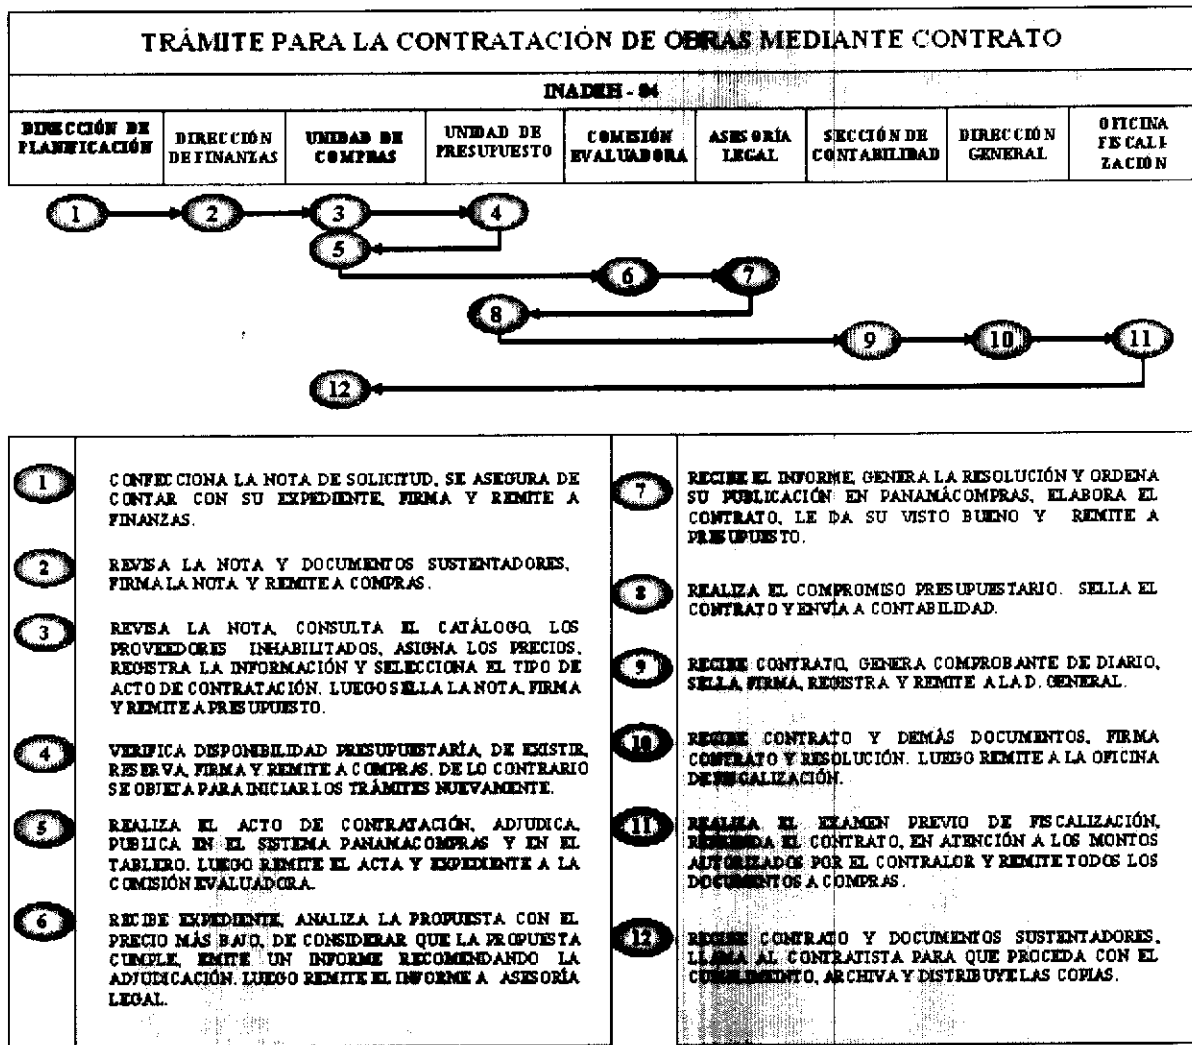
TRÁMITE PARA LA CONTRATACIÓN DE OBRAS MEDIANTE CONTRATO

INADEH - 04

| DIRECCIÓN DE PLANIFICACIÓN | DIRECCIÓN DE FINANZAS | UNIDAD DE COMPRAS | UNIDAD DE PRESUPUESTO | COMISIÓN EVALUADORA | ASESORÍA LEGAL | SECCIÓN DE CONTABILIDAD | DIRECCIÓN GENERAL | OFICINA FISCALIZACIÓN |
|---|---|---|---|---|---|---|---|---|

1 2 3 4 5 6 7 8 9 10 11 12

1 CONFECCIONA LA NOTA DE SOLICITUD, SE ASEGURA DE CONTAR CON SU EXPEDIENTE, FIRMA Y REMITE A FINANZAS.

2 REVISA LA NOTA Y DOCUMENTOS SUSTENTADORES, FIRMA LA NOTA Y REMITE A COMPRAS.

3 REVISA LA NOTA, CONSULTA EL CATÁLOGO, LOS PROVEEDORES INHABILITADOS, ASIGNA LOS PRECIOS, REGISTRA LA INFORMACIÓN Y SELECCIONA EL TIPO DE ACTO DE CONTRATACIÓN. LUEGO SELLA LA NOTA, FIRMA Y REMITE A PRESUPUESTO.

4 VERIFICA DISPONIBILIDAD PRESUPUESTARÍA, DE EXISTIR, RESERVA, FIRMA Y REMITE A COMPRAS. DE LO CONTRARIO SE OBJETA PARA INICIAR LOS TRÁMITES NUEVAMENTE.

5 REALIZA EL ACTO DE CONTRATACIÓN, ADJUDICA, PUBLICA EN EL SISTEMA PANAMACOMPRAS Y EN EL TABLERO. LUEGO REMITE EL ACTA Y EXPEDIENTE A LA COMISIÓN EVALUADORA.

6 RECIBE EXPEDIENTE, ANALIZA LA PROPUESTA CON EL PRECIO MÁS BAJO, DE CONSIDERAR QUE LA PROPUESTA CUMPLE, EMITE UN INFORME RECOMENDANDO LA ADJUDICACIÓN. LUEGO REMITE EL INFORME A ASESORÍA LEGAL.

7 RECIBE EL INFORME, GENERA LA RESOLUCIÓN Y ORDENA SU PUBLICACIÓN EN PANAMÁCOMPRAS, ELABORA EL CONTRATO, LE DA SU VISTO BUENO Y REMITE A PRESUPUESTO.

8 REALIZA EL COMPROMISO PRESUPUESTARIO. SELLA EL CONTRATO Y ENVÍA A CONTABILIDAD.

9 RECIBE CONTRATO, GENERA COMPROBANTE DE DIARIO, SELLA, FIRMA, REGISTRA Y REMITE A LA D. GENERAL.

10 RECIBE CONTRATO Y DEMÁS DOCUMENTOS, FIRMA CONTRATO Y RESOLUCIÓN. LUEGO REMITE A LA OFICINA DE FISCALIZACIÓN.

11 REALIZA EL EXAMEN PREVIO DE FISCALIZACIÓN, REFRENDA EL CONTRATO, EN ATENCIÓN A LOS MONTOS AUTORIZADOS POR EL CONTRALOR Y REMITE TODOS LOS DOCUMENTOS A COMPRAS.

12 RECIBE CONTRATO Y DOCUMENTOS SUSTENTADORES, LLAMA AL CONTRATISTA PARA QUE PROCEDA CON EL CUMPLIMIENTO, ARCHIVA Y DISTRIBUYE LAS COPIAS.